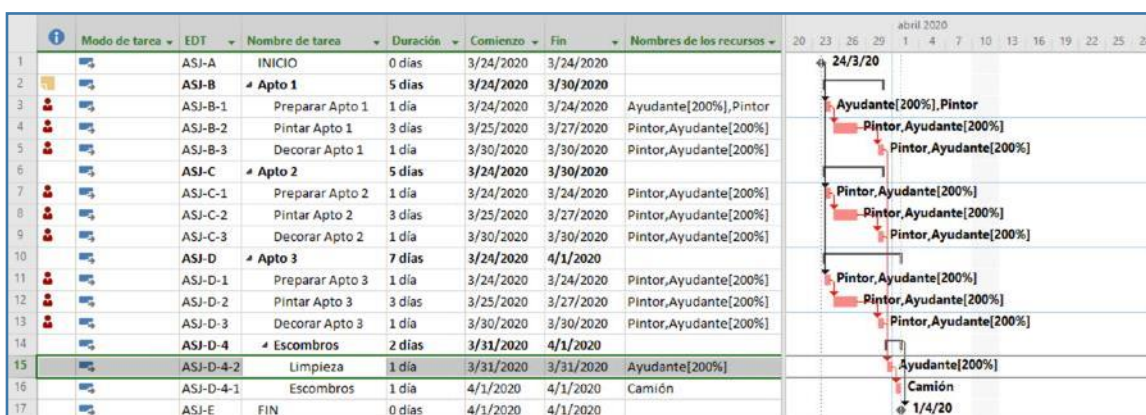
| | ⓘ | Modo de tarea | EDT | Nombre de tarea | Duración | Comienzo | Fin | Nombres de los recursos |
|---|---|---|---|---|---|---|---|---|
| 1 | | | ASJ-A | INICIO | 0 días | 3/24/2020 | 3/24/2020 | |
| 2 | | | ASJ-B | Apto 1 | 5 días | 3/24/2020 | 3/30/2020 | |
| 3 | | | ASJ-B-1 | Preparar Apto 1 | 1 día | 3/24/2020 | 3/24/2020 | Ayudante[200%],Pintor |
| 4 | | | ASJ-B-2 | Pintar Apto 1 | 3 días | 3/25/2020 | 3/27/2020 | Pintor,Ayudante[200%] |
| 5 | | | ASJ-B-3 | Decorar Apto 1 | 1 día | 3/30/2020 | 3/30/2020 | Pintor,Ayudante[200%] |
| 6 | | | ASJ-C | Apto 2 | 5 días | 3/24/2020 | 3/30/2020 | |
| 7 | | | ASJ-C-1 | Preparar Apto 2 | 1 día | 3/24/2020 | 3/24/2020 | Pintor,Ayudante[200%] |
| 8 | | | ASJ-C-2 | Pintar Apto 2 | 3 días | 3/25/2020 | 3/27/2020 | Pintor,Ayudante[200%] |
| 9 | | | ASJ-C-3 | Decorar Apto 2 | 1 día | 3/30/2020 | 3/30/2020 | Pintor,Ayudante[200%] |
| 10 | | | ASJ-D | Apto 3 | 7 días | 3/24/2020 | 4/1/2020 | |
| 11 | | | ASJ-D-1 | Preparar Apto 3 | 1 día | 3/24/2020 | 3/24/2020 | Pintor,Ayudante[200%] |
| 12 | | | ASJ-D-2 | Pintar Apto 3 | 3 días | 3/25/2020 | 3/27/2020 | Pintor,Ayudante[200%] |
| 13 | | | ASJ-D-3 | Decorar Apto 3 | 1 día | 3/30/2020 | 3/30/2020 | Pintor,Ayudante[200%] |
| 14 | | | ASJ-D-4 | Escombros | 2 días | 3/31/2020 | 4/1/2020 | |
| 15 | | | ASJ-D-4-2 | Limpieza | 1 día | 3/31/2020 | 3/31/2020 | Ayudante[200%] |
| 16 | | | ASJ-D-4-1 | Escombros | 1 día | 4/1/2020 | 4/1/2020 | Camión |
| 17 | | | ASJ-E | FIN | 0 días | 4/1/2020 | 4/1/2020 | |

abril 2020
20 23 26 29 1 4 7 10 13 16 19 22 25 2

24/3/20
Ayudante[200%],Pintor
Pintor,Ayudante[200%]
Pintor,Ayudante[200%]
Pintor,Ayudante[200%]
Pintor,Ayudante[200%]
Pintor,Ayudante[200%]
Pintor,Ayudante[200%]
Pintor,Ayudante[200%]
Pintor,Ayudante[200%]
Ayudante[200%]
Camión
1/4/20